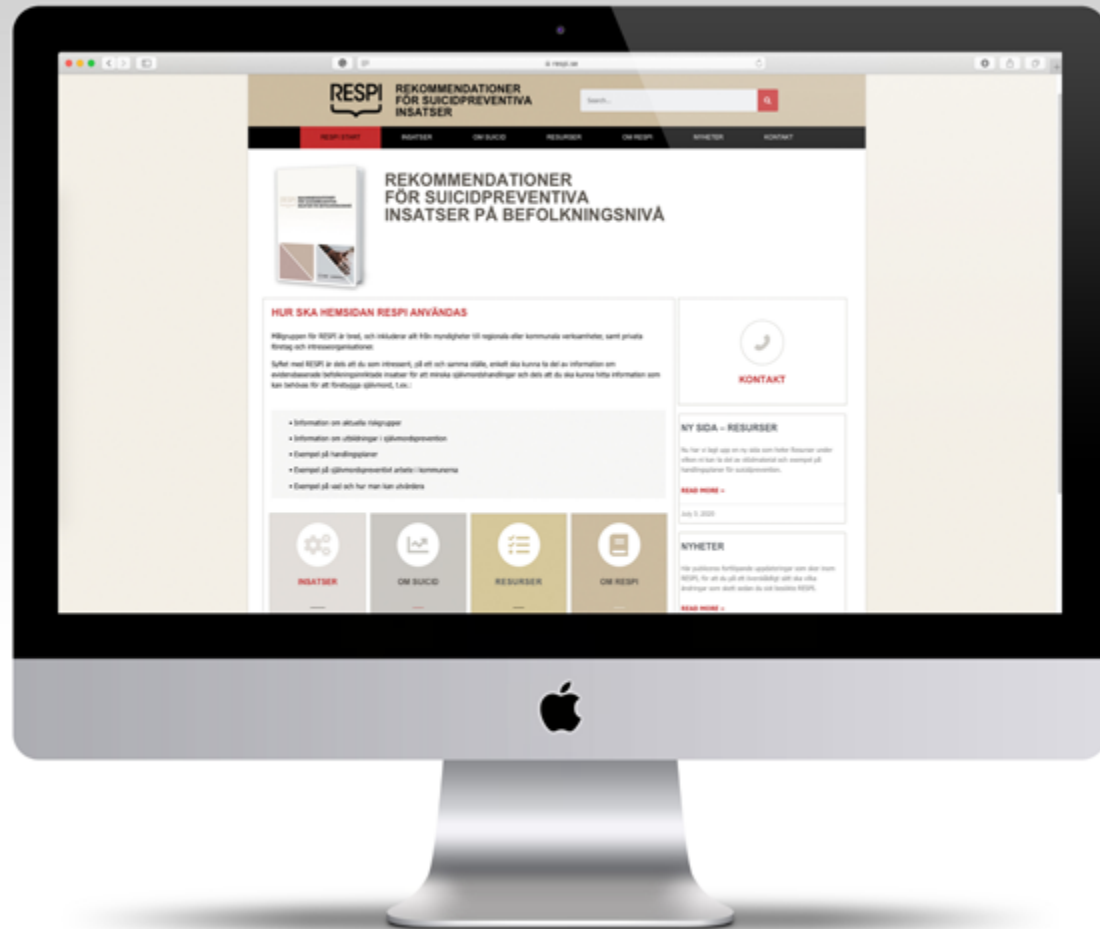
respi.se

RESPI REKOMMENDATIONER FÖR SUICIDPREVENTIVA INSATSER

Search...

RESPI START INSATSER OM SUICID RESURSER OM RESPI NYHETER KONTAKT

REKOMMENDATIONER FÖR SUICIDPREVENTIVA INSATSER PÅ BEFOLKNINGSNIVÅ

HUR SKA HEMSIDAN RESPI ANVÄNDAS

Målgruppen för RESPI är bred, och inkluderar allt från myndigheter till regionala eller kommunala verksamheter, samt privata företag och intresseorganisationer.

Syftet med RESPI är dels att du som intresserat, på ett och samma ställe, enkelt ska kunna ta del av information om evidensbaserade befolkningsinriktade insatser för att minska självmordshandlingar och dels att du ska kunna hitta information som kan behövas för att förebygga självmord, t.ex.:

• Information om aktuella riskgrupper
• Information om utbildningar i självmordsprevention
• Exempel på handlingsplaner
• Exempel på självmordspreventivt arbete i kommunerna
• Exempel på vad och hur man kan utvärdera

INSATSER OM SUICID RESURSER OM RESPI

KONTAKT

NY SIDA – RESURSER

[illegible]

READ MORE »

July 3, 2020

NYHETER

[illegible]

READ MORE »